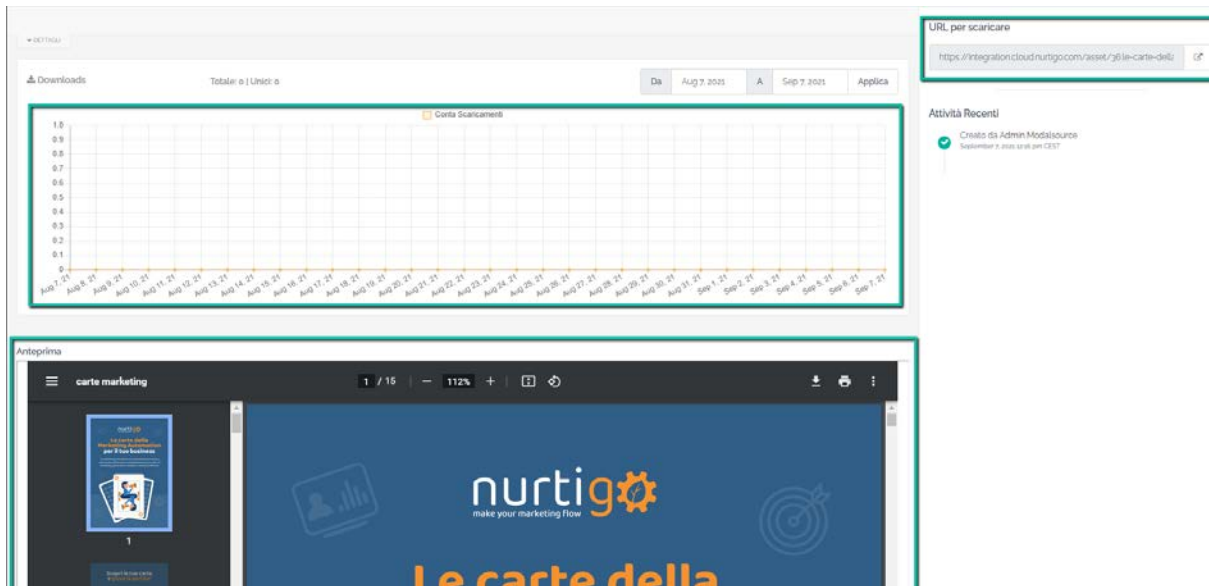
▾ DETTAGLI

Downloads

Totale: 0 | Unici: 0

Da Aug 7, 2021 A Sep 7, 2021 Applica

Conta Scaricamenti

1.0
0.9
0.8
0.7
0.6
0.5
0.4
0.3
0.2
0.1
0

Aug 7, 21 Aug 8, 21 Aug 9, 21 Aug 10, 21 Aug 11, 21 Aug 12, 21 Aug 13, 21 Aug 14, 21 Aug 15, 21 Aug 16, 21 Aug 17, 21 Aug 18, 21 Aug 19, 21 Aug 20, 21 Aug 21, 21 Aug 22, 21 Aug 23, 21 Aug 24, 21 Aug 25, 21 Aug 26, 21 Aug 27, 21 Aug 28, 21 Aug 29, 21 Aug 30, 21 Aug 31, 21 Sep 1, 21 Sep 2, 21 Sep 3, 21 Sep 4, 21 Sep 5, 21 Sep 6, 21 Sep 7, 21

URL per scaricare

https://integration.cloud.nurtigo.com/asset/36:le-carte-della

Attività Recenti

Creato da Admin Modalsource
September 7, 2021 12:16 pm CEST

Anteprima

carte marketing

1 / 15 — 112% +

nurtigo
Le carte della Marketing Automation per il tuo business

1

nurtigo
make your marketing flow

Le carte della